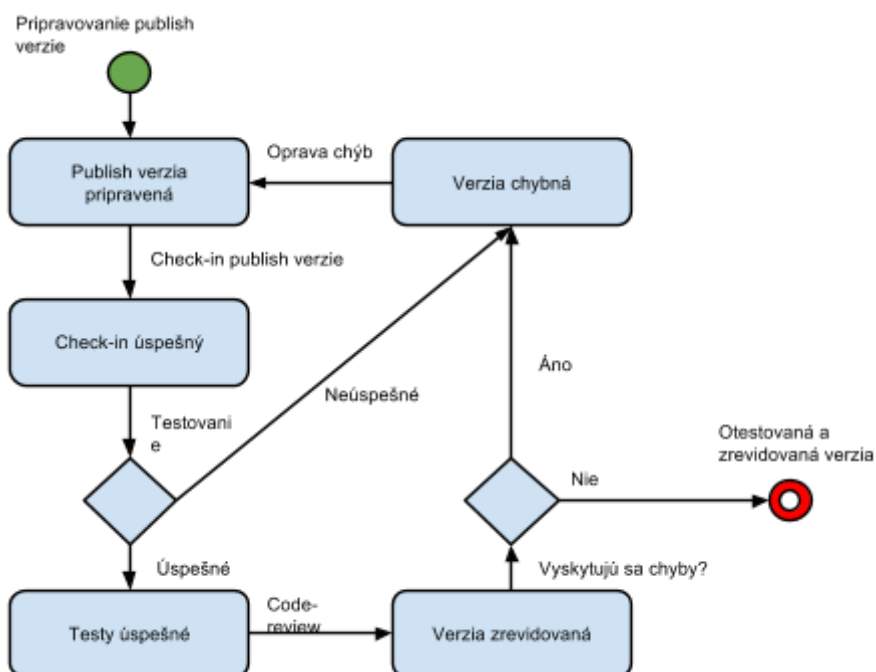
Pripravovanie publish verzie

Publish verzia pripravená

Oprava chýb

Verzia chybná

Check-in publish verzie

Check-in úspešný

Áno

Neúspešné

Testovanie

Otestovaná a zrevidovaná verzia

Nie

Úspešné

Vyskytujú sa chyby?

Testy úspešné

Code-review

Verzia zrevidovaná